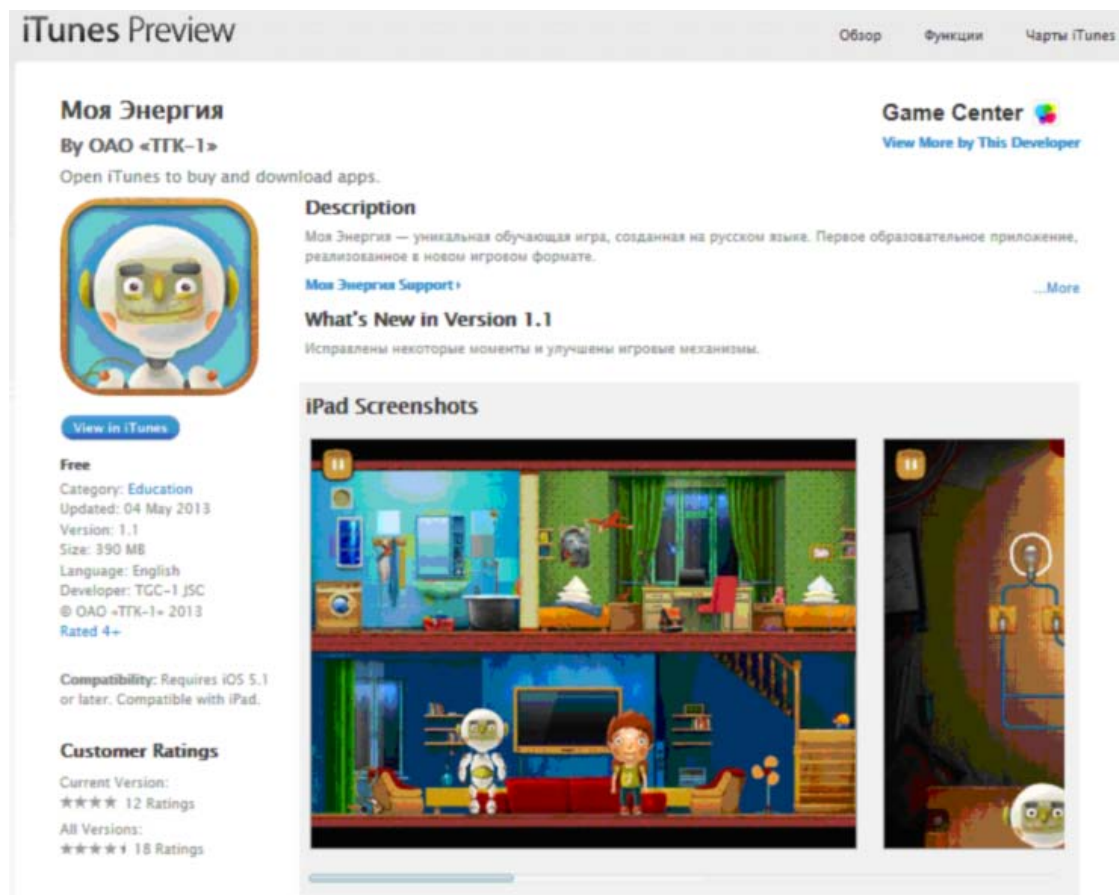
iTunes Preview

Обзор Функции Чарты iTunes

Моя Энергия

By ОАО «ТГК-1»

Open iTunes to buy and download apps.

Game Center

View More by This Developer

Description

Моя Энергия — уникальная обучающая игра, созданная на русском языке. Первое образовательное приложение, реализованное в новом игровом формате.

Моя Энергия Support ›

...More

What's New in Version 1.1

Исправлены некоторые моменты и улучшены игровые механизмы.

View in iTunes

Free
Category: Education
Updated: 04 May 2013
Version: 1.1
Size: 390 MB
Language: English
Developer: TGC-1 JSC
© ОАО «ТГК-1» 2013
Rated 4+

Compatibility: Requires iOS 5.1 or later. Compatible with iPad.

Customer Ratings

Current Version:
★★★★ 12 Ratings

All Versions:
★★★★★ 18 Ratings

iPad Screenshots